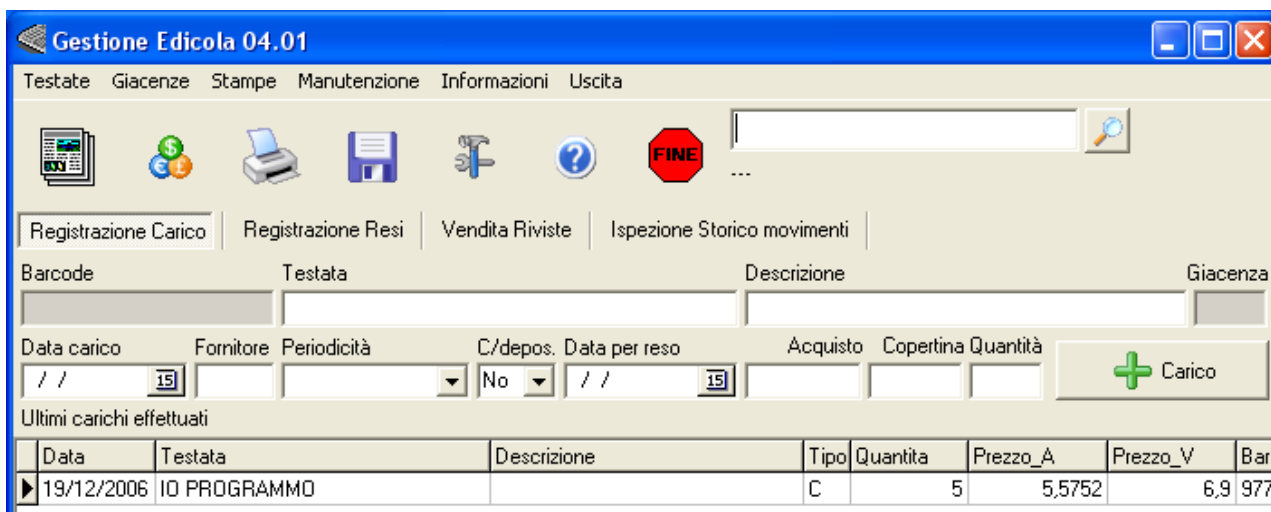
Gestione Edicola 04.01

Testate Giacenze Stampe Manutenzione Informazioni Uscita

FINE

...

Registrazione Carico | Registrazione Resi | Vendita Riviste | Ispezione Storico movimenti

Barcode | Testata | Descrizione | Giacenza

Data carico | Fornitore | Periodicità | C/depos. | Data per reso | Acquisto | Copertina | Quantità

/ / | 15 | No | / / | 15

Carico

Ultimi carichi effettuati

| Data | Testata | Descrizione | Tipo | Quantita | Prezzo_A | Prezzo_V | Bar |
|---|---|---|---|---|---|---|---|
| 19/12/2006 | IO PROGRAMMO | | C | 5 | 5,5752 | 6,9 | 977 |